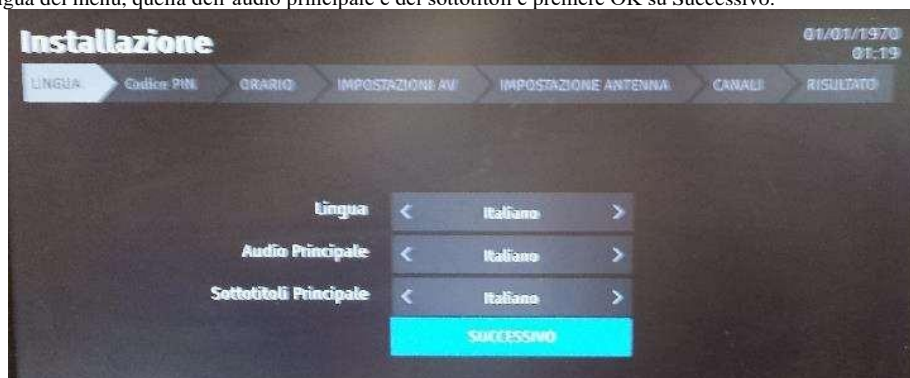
gua del menu, quella dell'audio principale e dei sottotitoli e premere OK su Successivo.

Installazione

01/01/1970
01:19

LINGUA | Codice PIN | ORARIO | IMPOSTAZIONI AV | IMPOSTAZIONE ANTENNA | CANALI | RISULTATO

Lingua < Italiano >

Audio Principale < Italiano >

Sottotitoli Principale < Italiano >

SUCCESSIVO